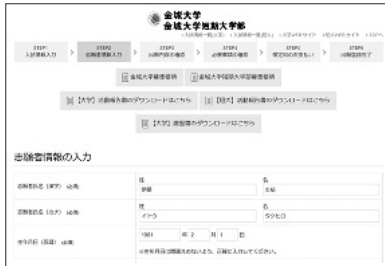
金城大学
金城大学短期大学部

STEP1 入試情報入力
STEP2 志願者情報入力
STEP3 出願内容の確認
STEP4 必要書類の確認
STEP5 確定後の支払い
STEP6 出願登録完了

金城大学募集要項
金城大学短期大学部募集要項

【大学】志願票各表のダウンロードはこちら
【短大】志願票各表のダウンロードはこちら

【大学】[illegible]のダウンロードはこちら

志願者情報の入力

| 志願者氏名（漢字） 必須 | 姓 野藤 | 名 太郎 |
|---|---|---|
| 志願者氏名（カナ） 必須 | 姓 イトウ | 名 タカヒロ |
| 生年月日（西暦） 必須 | 1991 年 2 月 1 日 | |

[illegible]